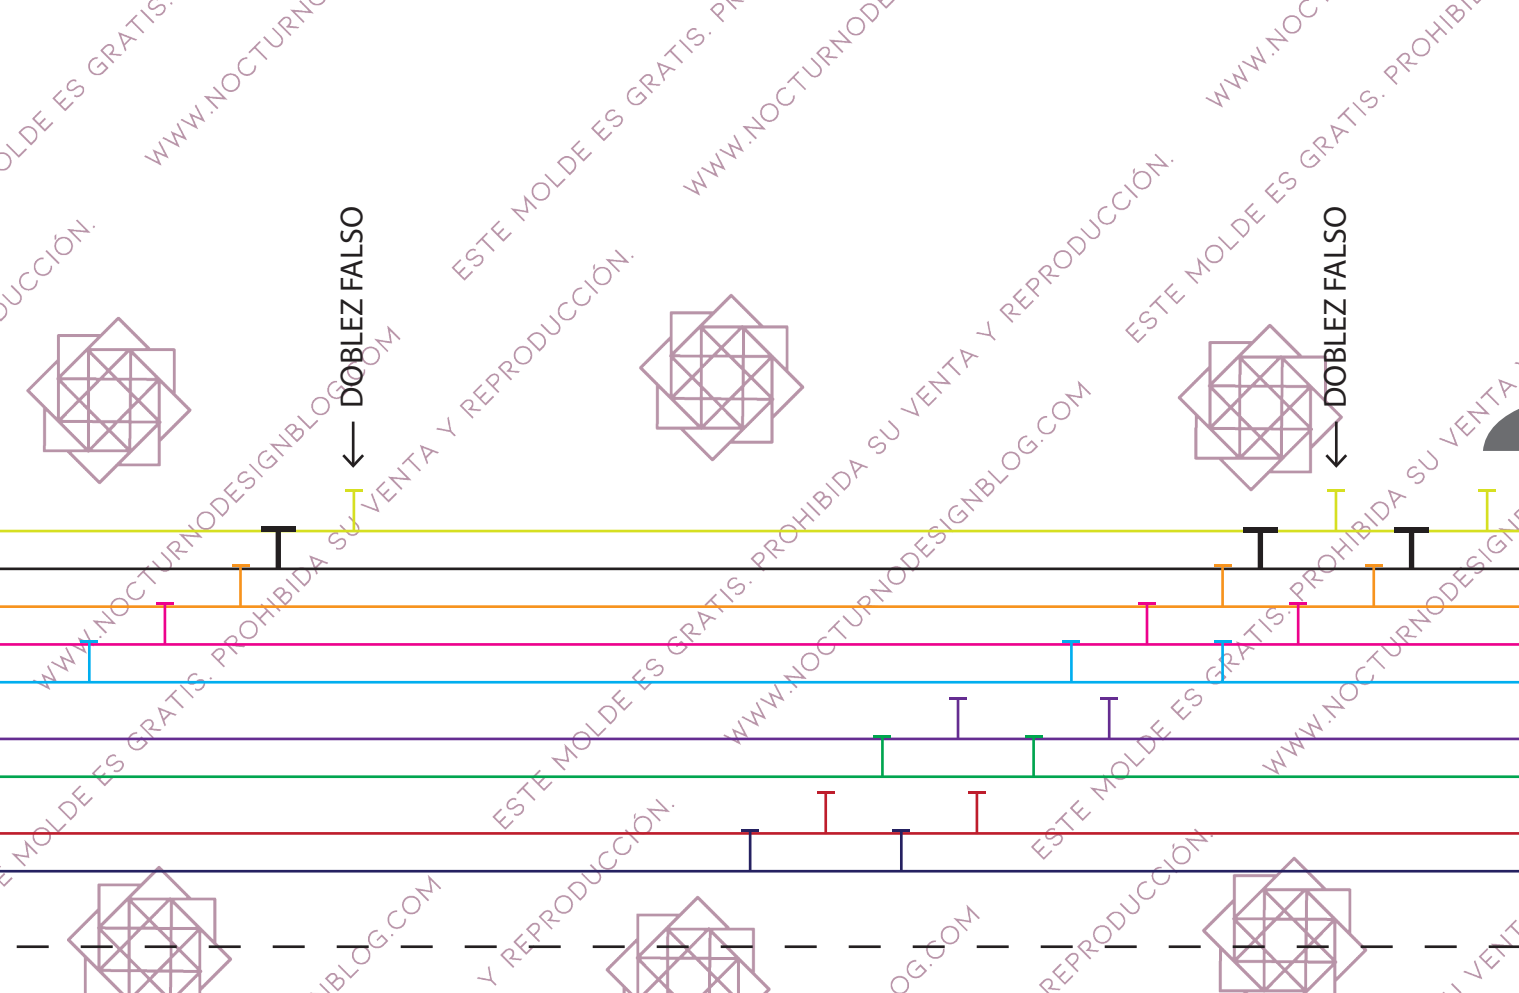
DOBLEZ FALSO

DOBLEZ FALSO

ESTE MOLDE ES GRATIS. PROHIBIDA SU VENTA Y REPRODUCCIÓN.

WWW.NOCTURNODESIGNBLOG.COM

ESTE MOLDE ES GRATIS. PROHIBIDA SU VENTA Y REPRODUCCIÓN.

WWW.NOCTURNODESIGNBLOG.COM

ESTE MOLDE ES GRATIS. PROHIBIDA SU VENTA Y REPRODUCCIÓN.

WWW.NOCTURNODESIGNBLOG.COM

ESTE MOLDE ES GRATIS. PROHIBIDA SU VENTA Y REPRODUCCIÓN.

WWW.NOCTURNODESIGNBLOG.COM

ESTE MOLDE ES GRATIS. PROHIBIDA SU VENTA Y REPRODUCCIÓN.

WWW.NOCTURNODESIGNBLOG.COM